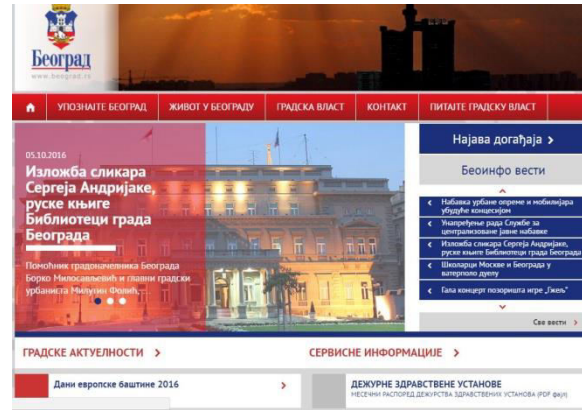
Београд
www.beograd.rs

УПОЗНАЈТЕ БЕОГРАД
ЖИВОТ У БЕОГРАДУ
ГРАДСКА ВЛАСТ
КОНТАКТ
ПИТАЈТЕ ГРАДСКУ ВЛАСТ

05.10.2016
Изложба сликара Сергеја Андријаке, руске књиге Библиотеци града Београда

Помоћник градоначелника Београда Борко Милосављевић и главни градски урбаниста Милутин Фолић,

Најава догађаја >
Беоинфо вести

Набавка урбане опреме и мобилијара уређује концесијом
Унапређење рада Службе за централизоване јавне набавке
Изложба сликара Сергеја Андријаке, руске књиге Библиотеци града Београда
Школарци Москве и Београда у ватерполо дуелу
Гала концерт позоришта игре „Гжељ"

Све вести >

ГРАДСКЕ АКТУЕЛНОСТИ >
СЕРВИСНЕ ИНФОРМАЦИЈЕ >

Дани европске баштине 2016 >

ДЕЖУРНЕ ЗДРАВСТВЕНЕ УСТАНОВЕ
МЕСЕЧНИ РАСПОРЕД ДЕЖУРСТВА ЗДРАВСТВЕНИХ УСТАНОВА (PDF фајл)